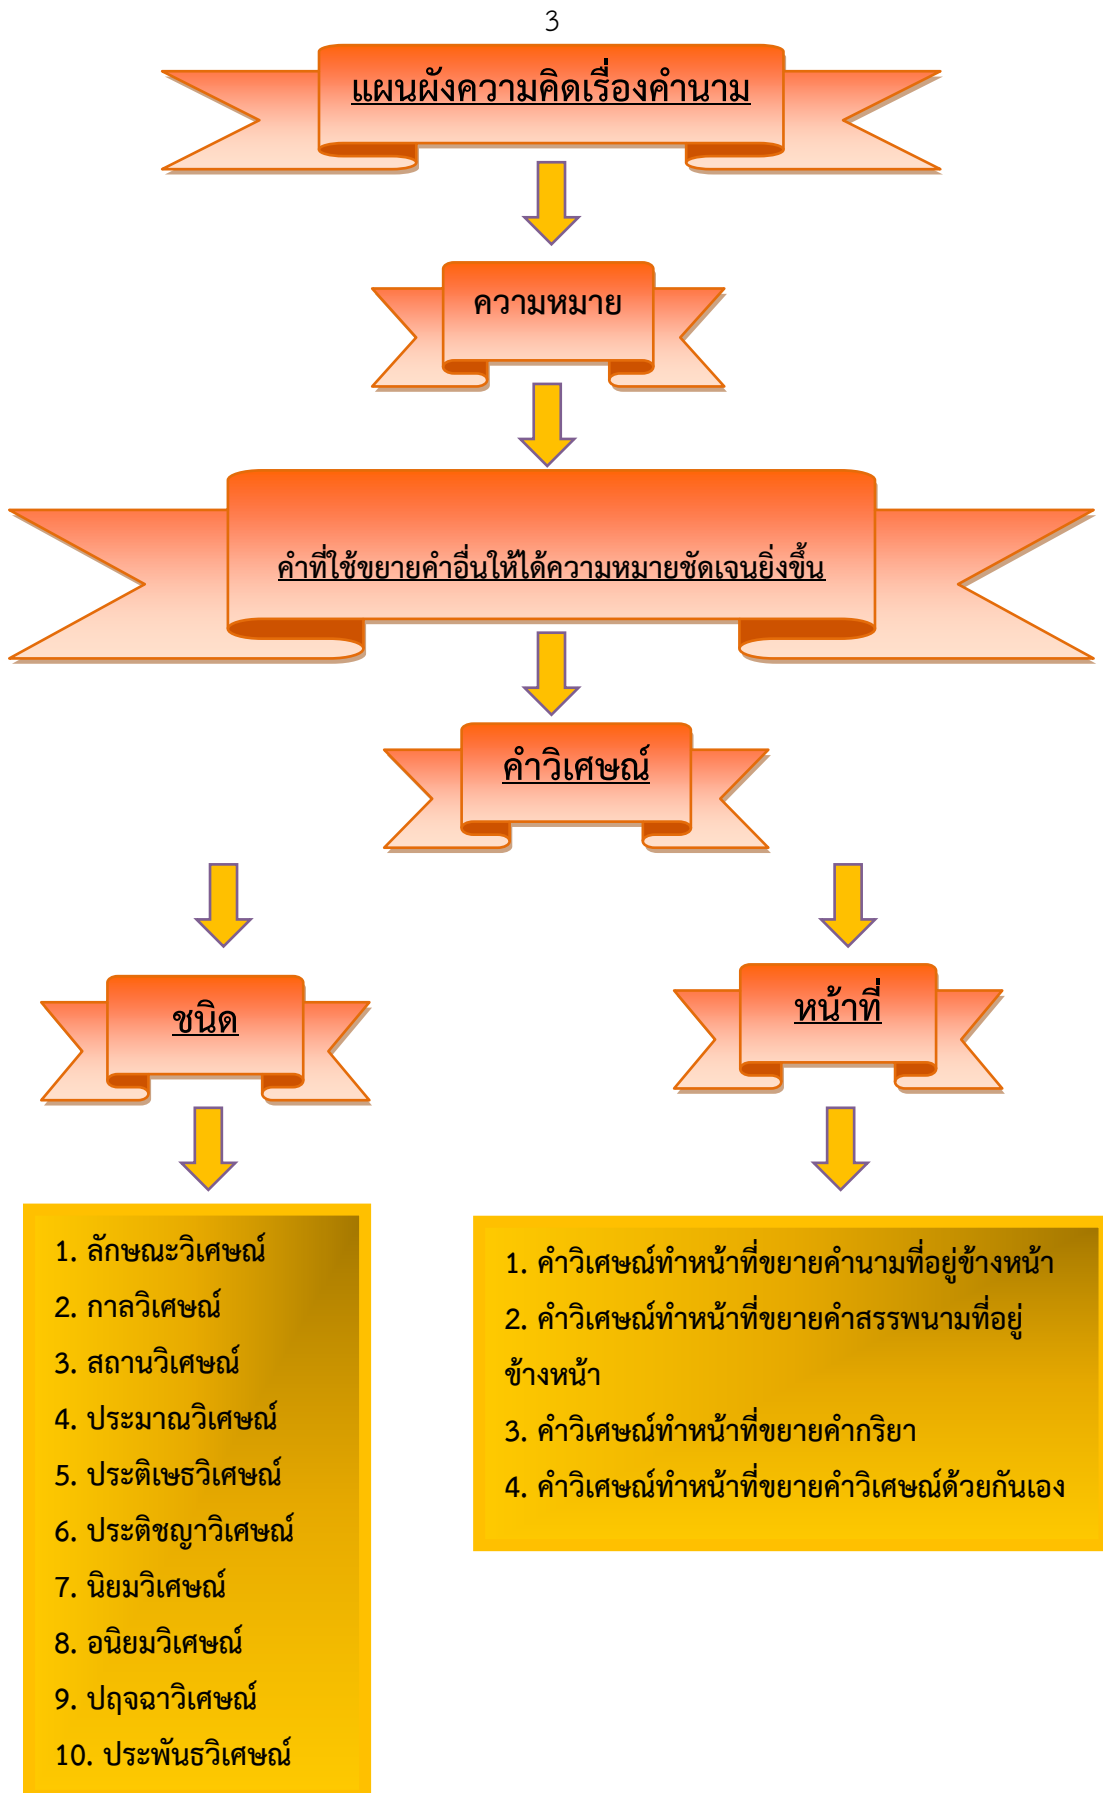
3

แผนผังความคิดเรื่องคำนาม

ความหมาย

คำที่ใช้ขยายคำอื่นให้ได้ความหมายชัดเจนยิ่งขึ้น

คำวิเศษณ์

ชนิด

1. ลักษณะวิเศษณ์
2. กาลวิเศษณ์
3. สถานวิเศษณ์
4. ประมาณวิเศษณ์
5. ประติเษธวิเศษณ์
6. ประติชญาวิเศษณ์
7. นิยมวิเศษณ์
8. อนิยมวิเศษณ์
9. ปฤจฉาวิเศษณ์
10. ประพันธวิเศษณ์

หน้าที่

1. คำวิเศษณ์ทำหน้าที่ขยายคำนามที่อยู่ข้างหน้า
2. คำวิเศษณ์ทำหน้าที่ขยายคำสรรพนามที่อยู่ข้างหน้า
3. คำวิเศษณ์ทำหน้าที่ขยายคำกริยา
4. คำวิเศษณ์ทำหน้าที่ขยายคำวิเศษณ์ด้วยกันเอง